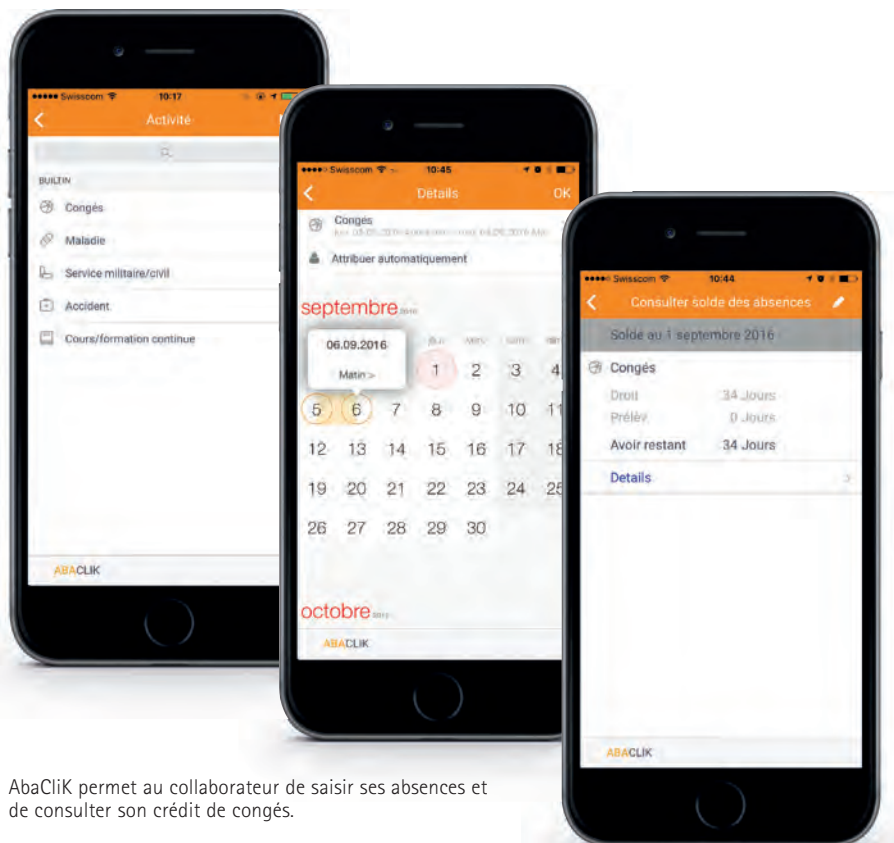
••••• Swisscom 10:17
Activité
BUILTIN
Congés
Maladie
Service militaire/civil
Accident
Cours/formation continue
ABACLIK

••••• Swisscom 10:45
Détails
OK
Congés
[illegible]
Attribuer automatiquement
septembre 2016
06.09.2016
Matin >
jeu.
merc.
sam.
dim.
1 2 3 4
5 6 7 8 9 10 11
12 13 14 15 16 17 18
19 20 21 22 23 24 25
26 27 28 29 30
octobre 2016
ABACLIK

••••• Swisscom 10:44
Consulter solde des absences
Solde au 1 septembre 2016
Congés
Droit 34 Jours
Prélèv. 0 Jours
Avoir restant 34 Jours
Details
ABACLIK

AbaCliK permet au collaborateur de saisir ses absences et de consulter son crédit de congés.